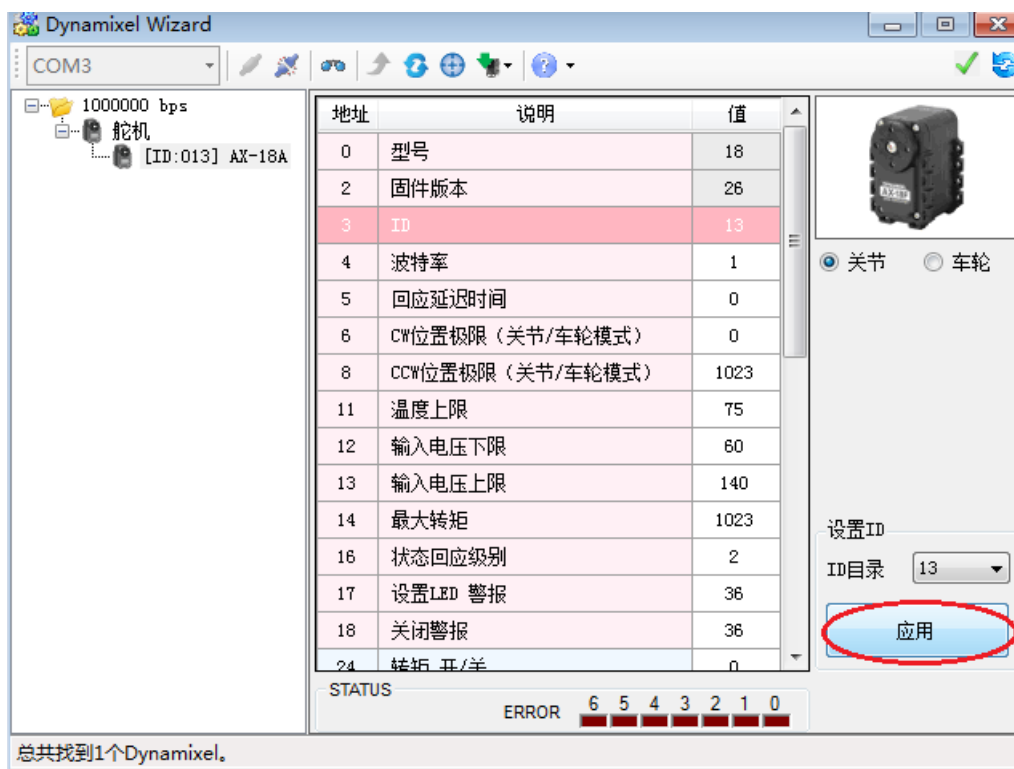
Dynamixel Wizard

COM3

1000000 bps
舵机
[ID:013] AX-18A

| 地址 | 说明 | 值 |
|---|---|---|
| 0 | 型号 | 18 |
| 2 | 固件版本 | 26 |
| 3 | ID | 13 |
| 4 | 波特率 | 1 |
| 5 | 回应延迟时间 | 0 |
| 6 | CW位置极限（关节/车轮模式） | 0 |
| 8 | CCW位置极限（关节/车轮模式） | 1023 |
| 11 | 温度上限 | 75 |
| 12 | 输入电压下限 | 60 |
| 13 | 输入电压上限 | 140 |
| 14 | 最大转矩 | 1023 |
| 16 | 状态回应级别 | 2 |
| 17 | 设置LED 警报 | 36 |
| 18 | 关闭警报 | 36 |
| 24 | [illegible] | 0 |

AX-18F

关节 车轮

设置ID
ID目录 13
应用

STATUS
ERROR 6 5 4 3 2 1 0

总共找到1个Dynamixel。